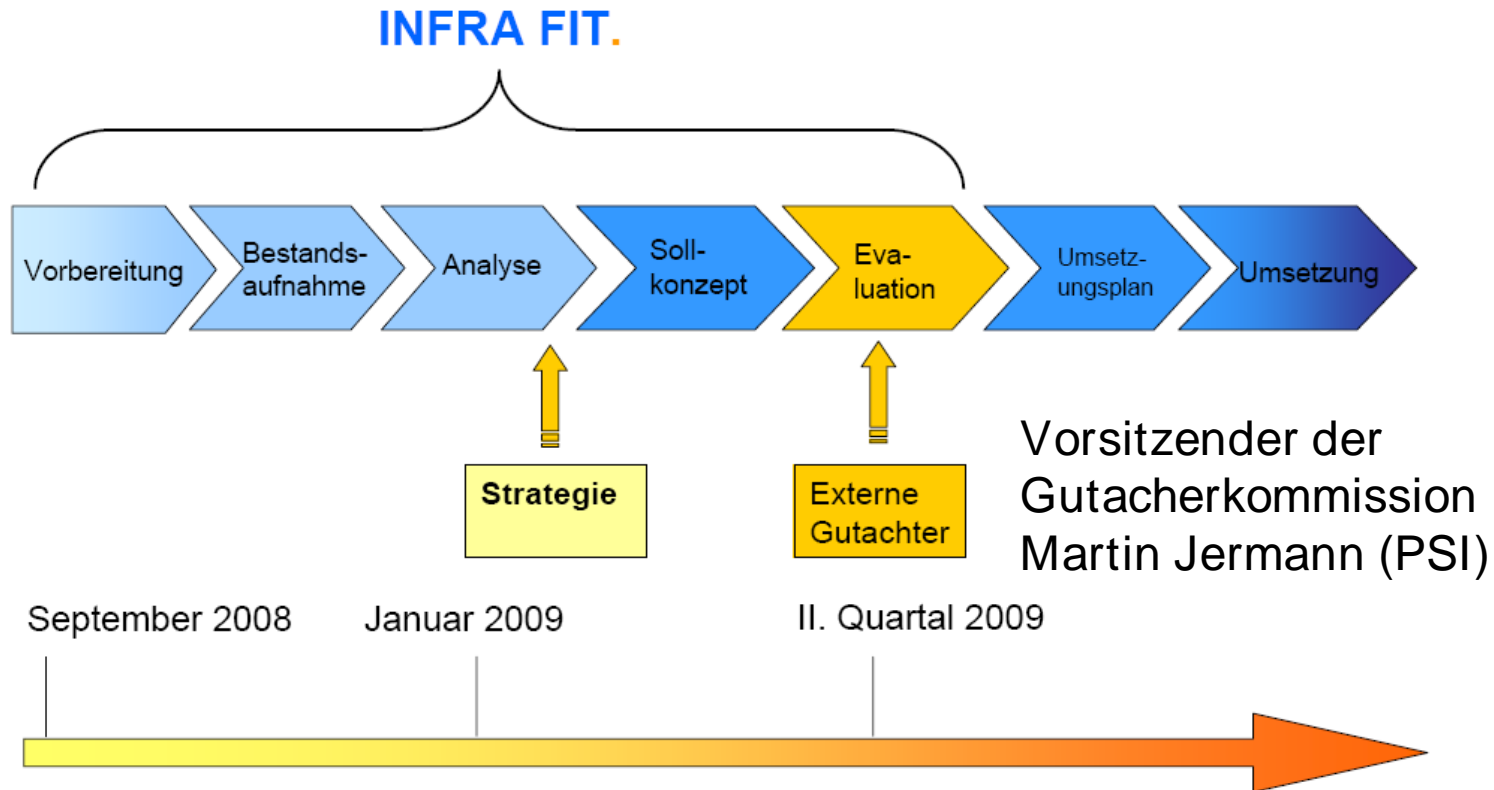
INFRA FIT.

Vorbereitung

Bestandsaufnahme

Analyse

Sollkonzept

Evaluation

Umsetzungsplan

Umsetzung

Strategie

Externe Gutachter

Vorsitzender der Gutacherkommission Martin Jermann (PSI)

September 2008

Januar 2009

II. Quartal 2009